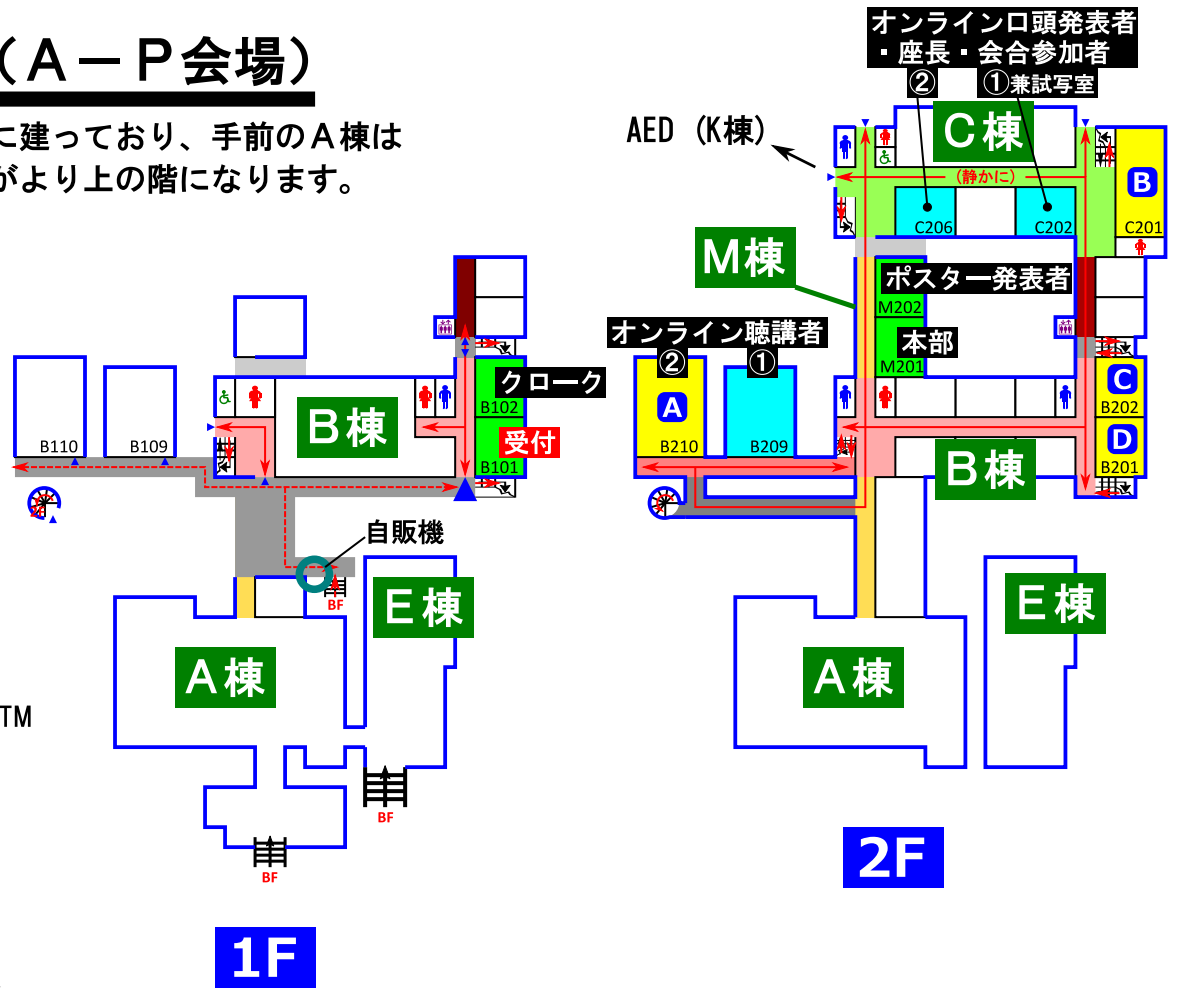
（A－P会場）

に建っており、手前のA棟は
がより上の階になります。

B110
B109
B棟
クローク
B102
受付
B101
自販機
BF
E棟
A棟
TM
BF
BF
1F

オンライン口頭発表者
・座長・会合参加者
②
①兼試写室
AED（K棟）
C棟
（静かに）
C206
C202
B
C201
M棟
ポスター発表者
M202
本部
M201
オンライン聴講者
②
①
A
B210
B209
C
B202
D
B201
B棟
E棟
A棟
2F